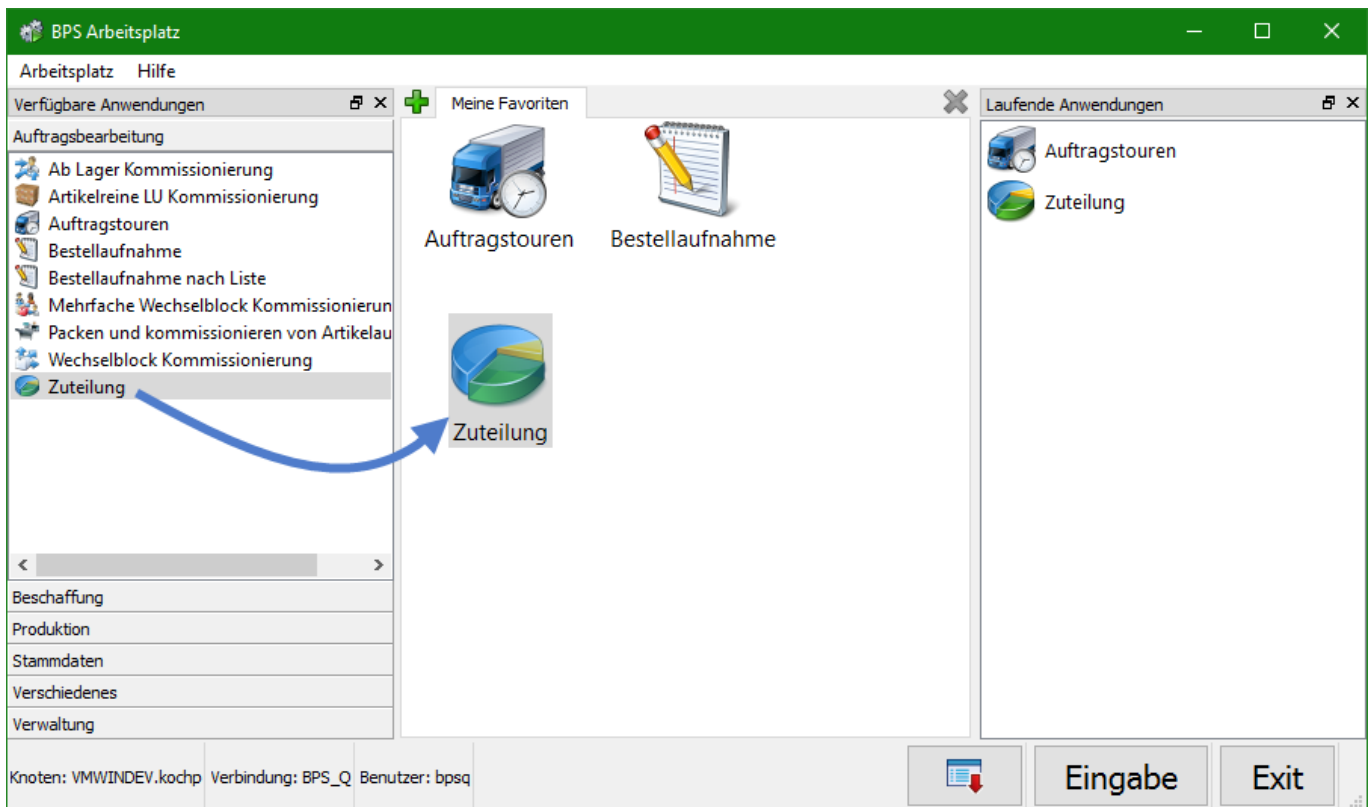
BPS Arbeitsplatz

Arbeitsplatz Hilfe

Verfügbare Anwendungen

Auftragsbearbeitung

Ab Lager Kommissionierung
Artikelreine LU Kommissionierung
Auftragstouren
Bestellaufnahme
Bestellaufnahme nach Liste
Mehrfache Wechselblock Kommissionierun
Packen und kommissionieren von Artikelau
Wechselblock Kommissionierung
Zuteilung

Beschaffung
Produktion
Stammdaten
Verschiedenes
Verwaltung

Meine Favoriten

Auftragstouren
Bestellaufnahme
Zuteilung

Laufende Anwendungen

Auftragstouren
Zuteilung

Knoten: VMWINDEV.kochp Verbindung: BPS_Q Benutzer: bpsq

Eingabe
Exit